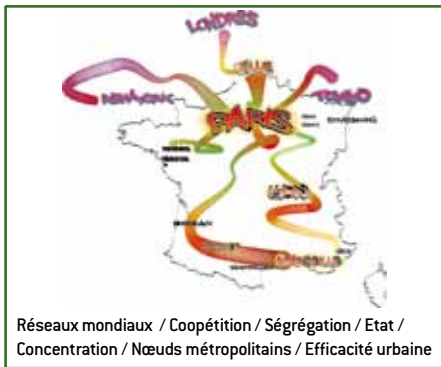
LONDRES

LILLE

NEW-YORK

TOKYO

PARIS

STRASBOURG

LYON

BORDEAUX

TOULOUSE

MARSEILLE

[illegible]

Réseaux mondiaux / Coopétition / Ségrégation / Etat / Concentration / Nœuds métropolitains / Efficacité urbaine